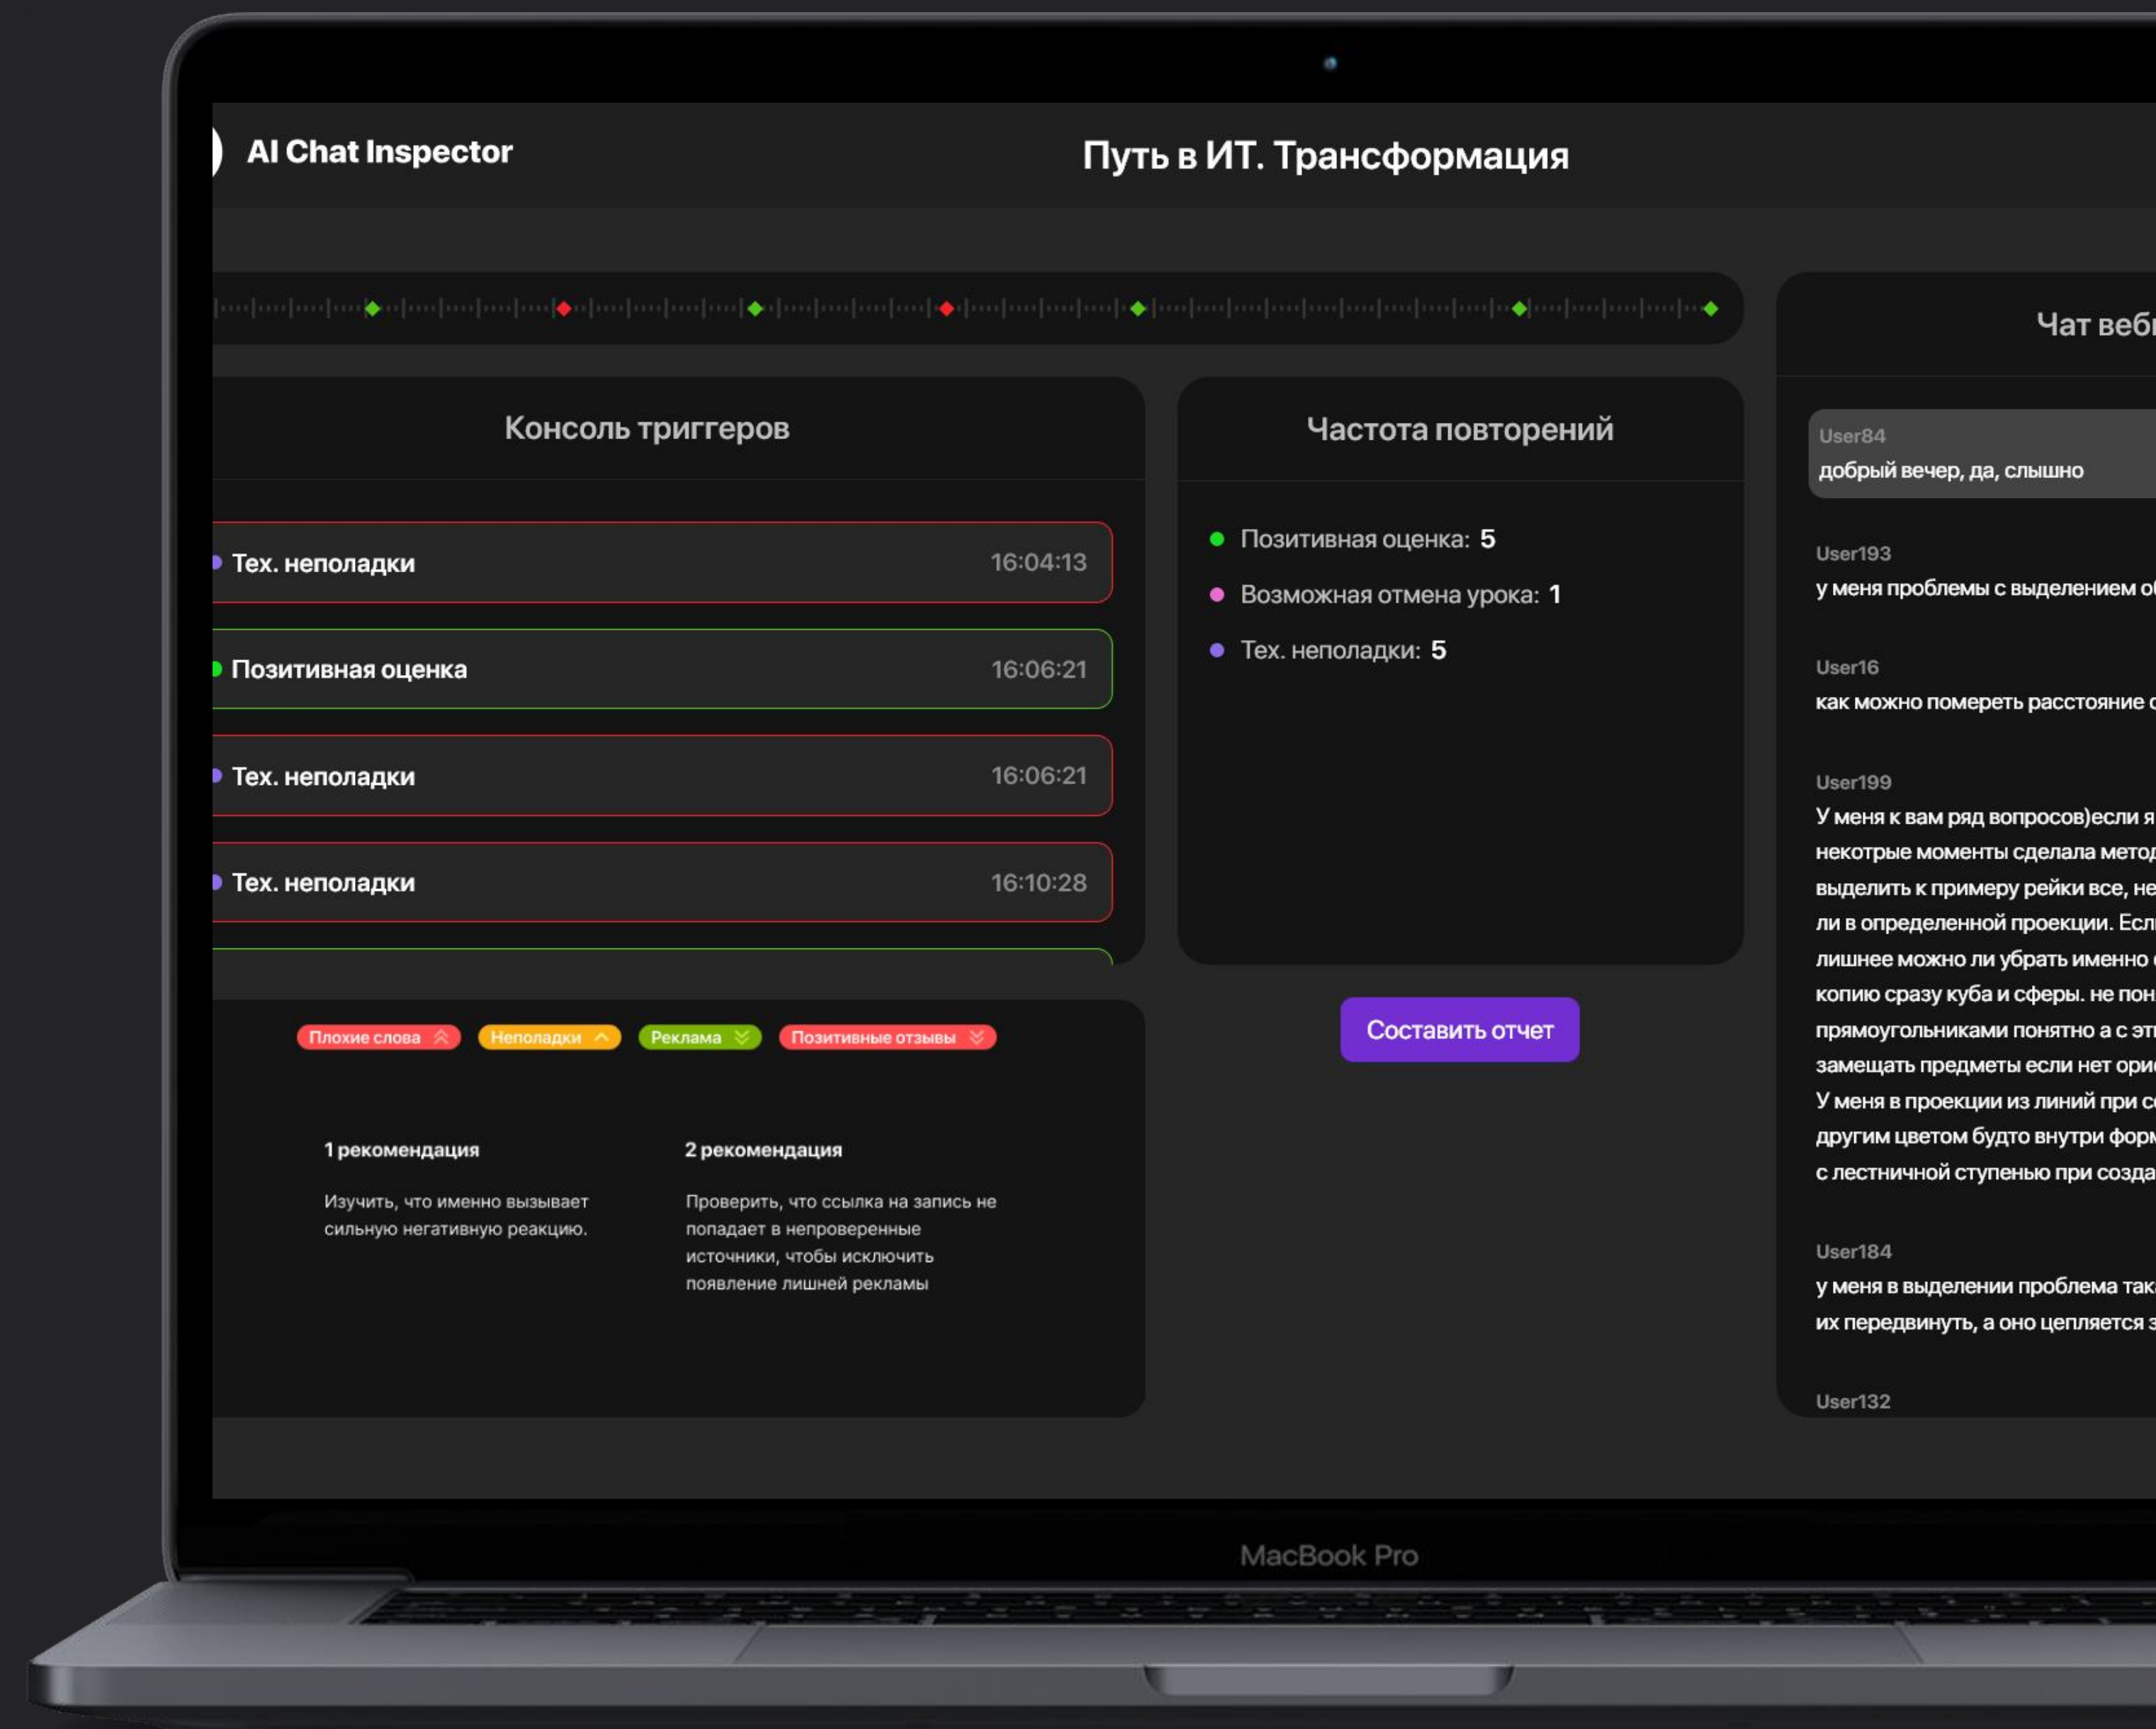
AI Chat Inspector

Путь в ИТ. Трансформация

Консоль триггеров

Тех. неполадки 16:04:13

Позитивная оценка 16:06:21

Тех. неполадки 16:06:21

Тех. неполадки 16:10:28

Частота повторений

Позитивная оценка: 5

Возможная отмена урока: 1

Тех. неполадки: 5

Составить отчет

Плохие слова
Неполадки
Реклама
Позитивные отзывы

1 рекомендация

Изучить, что именно вызывает сильную негативную реакцию.

2 рекомендация

Проверить, что ссылка на запись не попадает в непроверенные источники, чтобы исключить появление лишней рекламы

Чат веб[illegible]

User84
добрый вечер, да, слышно

User193
у меня проблемы с выделением о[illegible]

User16
как можно померять расстояние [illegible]

User199
У меня к вам ряд вопросов)если я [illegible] некотрые моменты сделала метод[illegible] выделить к примеру рейки все, не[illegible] ли в определенной проекции. Есл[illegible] лишнее можно ли убрать именно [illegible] копию сразу куба и сферы. не пон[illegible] прямоугольниками понятно а с эт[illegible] замещать предметы если нет ори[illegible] У меня в проекции из линий при с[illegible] другим цветом будто внутри фор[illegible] с лестничной ступенью при созда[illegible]

User184
у меня в выделении проблема так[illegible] их передвинуть, а оно цепляется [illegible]

User132

MacBook Pro